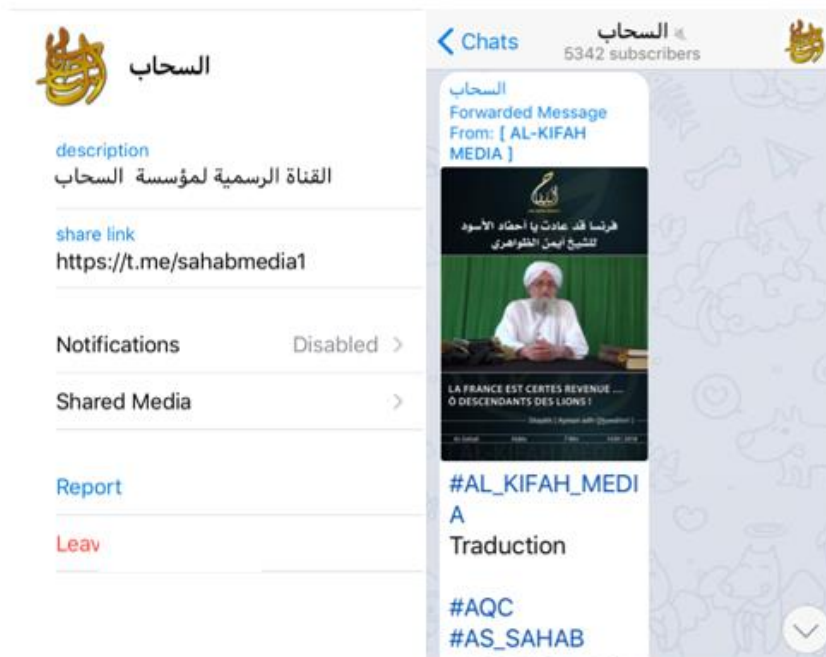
السحاب

description
القناة الرسمية لمؤسسة السحاب

share link
https://t.me/sahabmedia1

Notifications Disabled

Shared Media

Report

Leav

Chats
السحاب
5342 subscribers

السحاب
Forwarded Message
From: [ AL-KIFAH MEDIA ]

فرنسا قد عادت يا أحفاد الأسود
للشيخ أيمن الظواهري

LA FRANCE EST CERTES REVENUE ...
Ô DESCENDANTS DES LIONS !

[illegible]

#AL_KIFAH_MEDIA
Traduction

#AQC
#AS_SAHAB